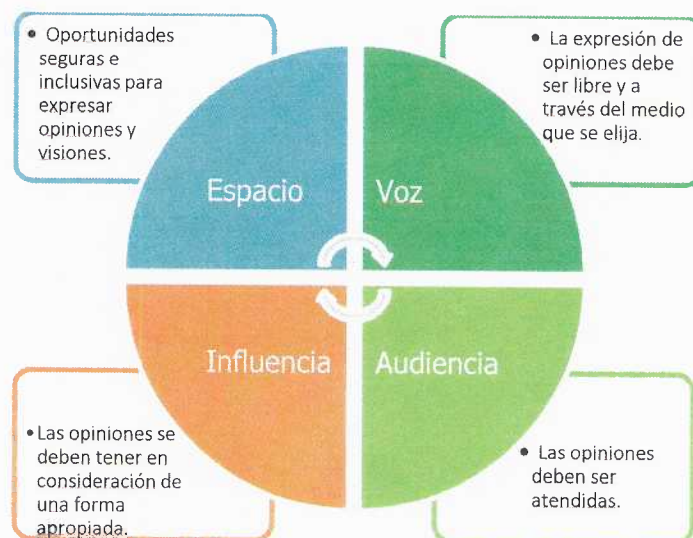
• Oportunidades seguras e inclusivas para expresar opiniones y visiones.

• La expresión de opiniones debe ser libre y a través del medio que se elija.

Espacio

Voz

Influencia

Audiencia

• Las opiniones se deben tener en consideración de una forma apropiada.

• Las opiniones deben ser atendidas.